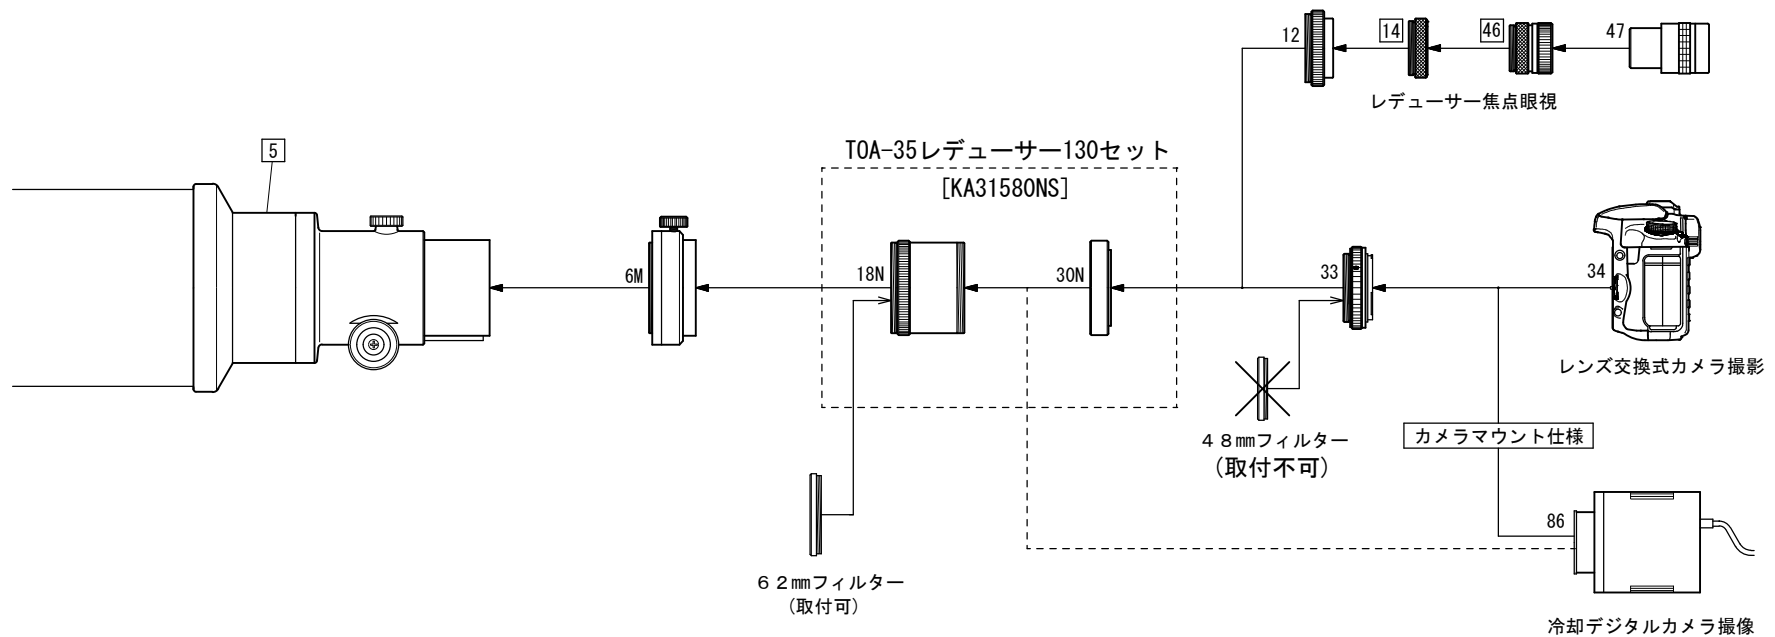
12
14
46
47
レデューサー焦点眼視
5
TOA-35レデューサー130セット
[KA31580NS]
6M
18N
30N
33
34
レンズ交換式カメラ撮影
48mmフィルター
(取付不可)
カメラマウント仕様
86
62mmフィルター
(取付可)
冷却デジタルカメラ撮像